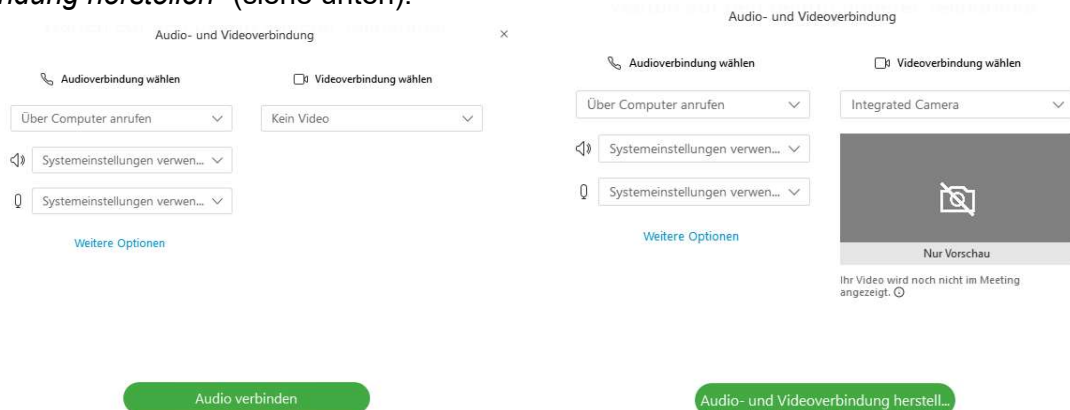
ndung herstellen" (siehe unten).

Audio- und Videoverbindung

×

Audioverbindung wählen

Videoverbindung wählen

Über Computer anrufen

Kein Video

Systemeinstellungen verwen...

Systemeinstellungen verwen...

Weitere Optionen

Audio verbinden

Audio- und Videoverbindung

Audioverbindung wählen

Videoverbindung wählen

Über Computer anrufen

Integrated Camera

Systemeinstellungen verwen...

Systemeinstellungen verwen...

Weitere Optionen

Nur Vorschau

Ihr Video wird noch nicht im Meeting angezeigt.

Audio- und Videoverbindung herstell...